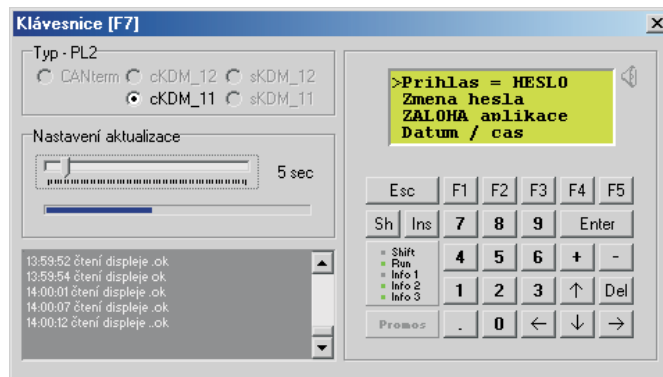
Klávesnice [F7]

×

Typ - PL2

CANterm cKDM_12 sKDM_12

cKDM_11 sKDM_11

Nastavení aktualizace

5 sec

13:59:52 čtení displeje .ok
13:59:54 čtení displeje .ok
14:00:01 čtení displeje .ok
14:00:07 čtení displeje .ok
14:00:12 čtení displeje .ok

>Prihlas = HESLO
Zmena hesla
ZALOHA aplikace
Datum / cas

| Esc | F1 | F2 | F3 | F4 | F5 |
|---|---|---|---|---|---|
| Sh | Ins | 7 | 8 | 9 | Enter |
| Shift Run Info 1 Info 2 Info 3 | | 4 | 5 | 6 | + | - |
| | | 1 | 2 | 3 | ↑ | Del |
| Promos | | . | 0 | ← | ↓ | → |